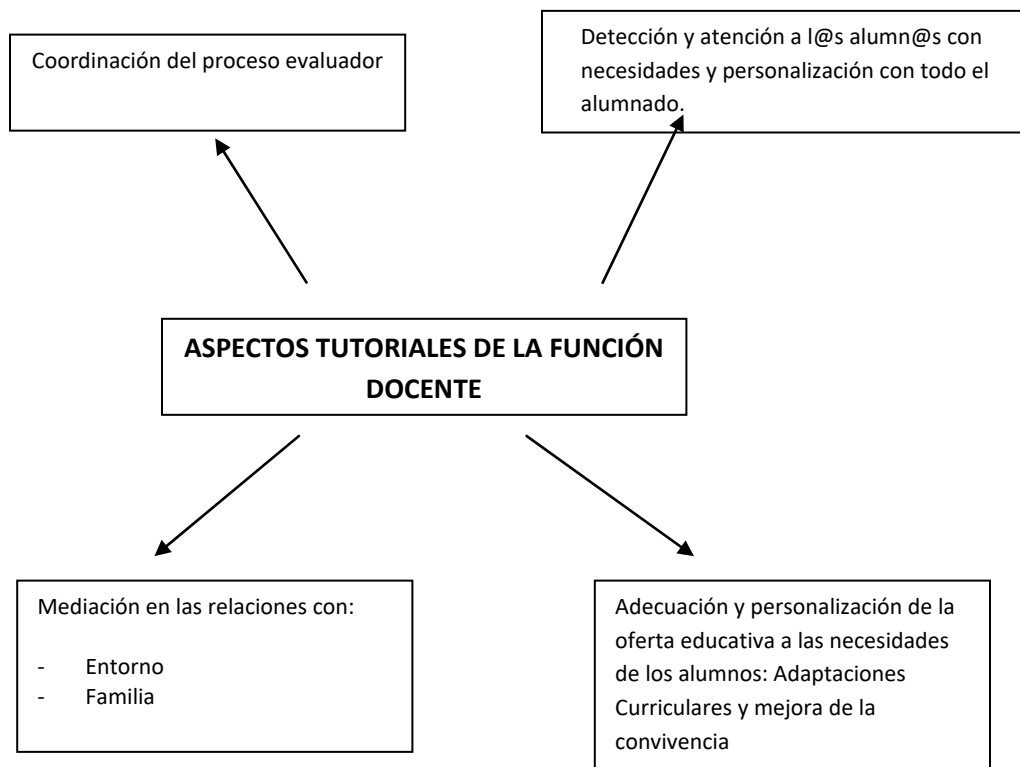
Coordinación del proceso evaluador

Detección y atención a l@s alumn@s con necesidades y personalización con todo el alumnado.

ASPECTOS TUTORIALES DE LA FUNCIÓN DOCENTE

Mediación en las relaciones con:

- Entorno
- Familia

Adecuación y personalización de la oferta educativa a las necesidades de los alumnos: Adaptaciones Curriculares y mejora de la convivencia